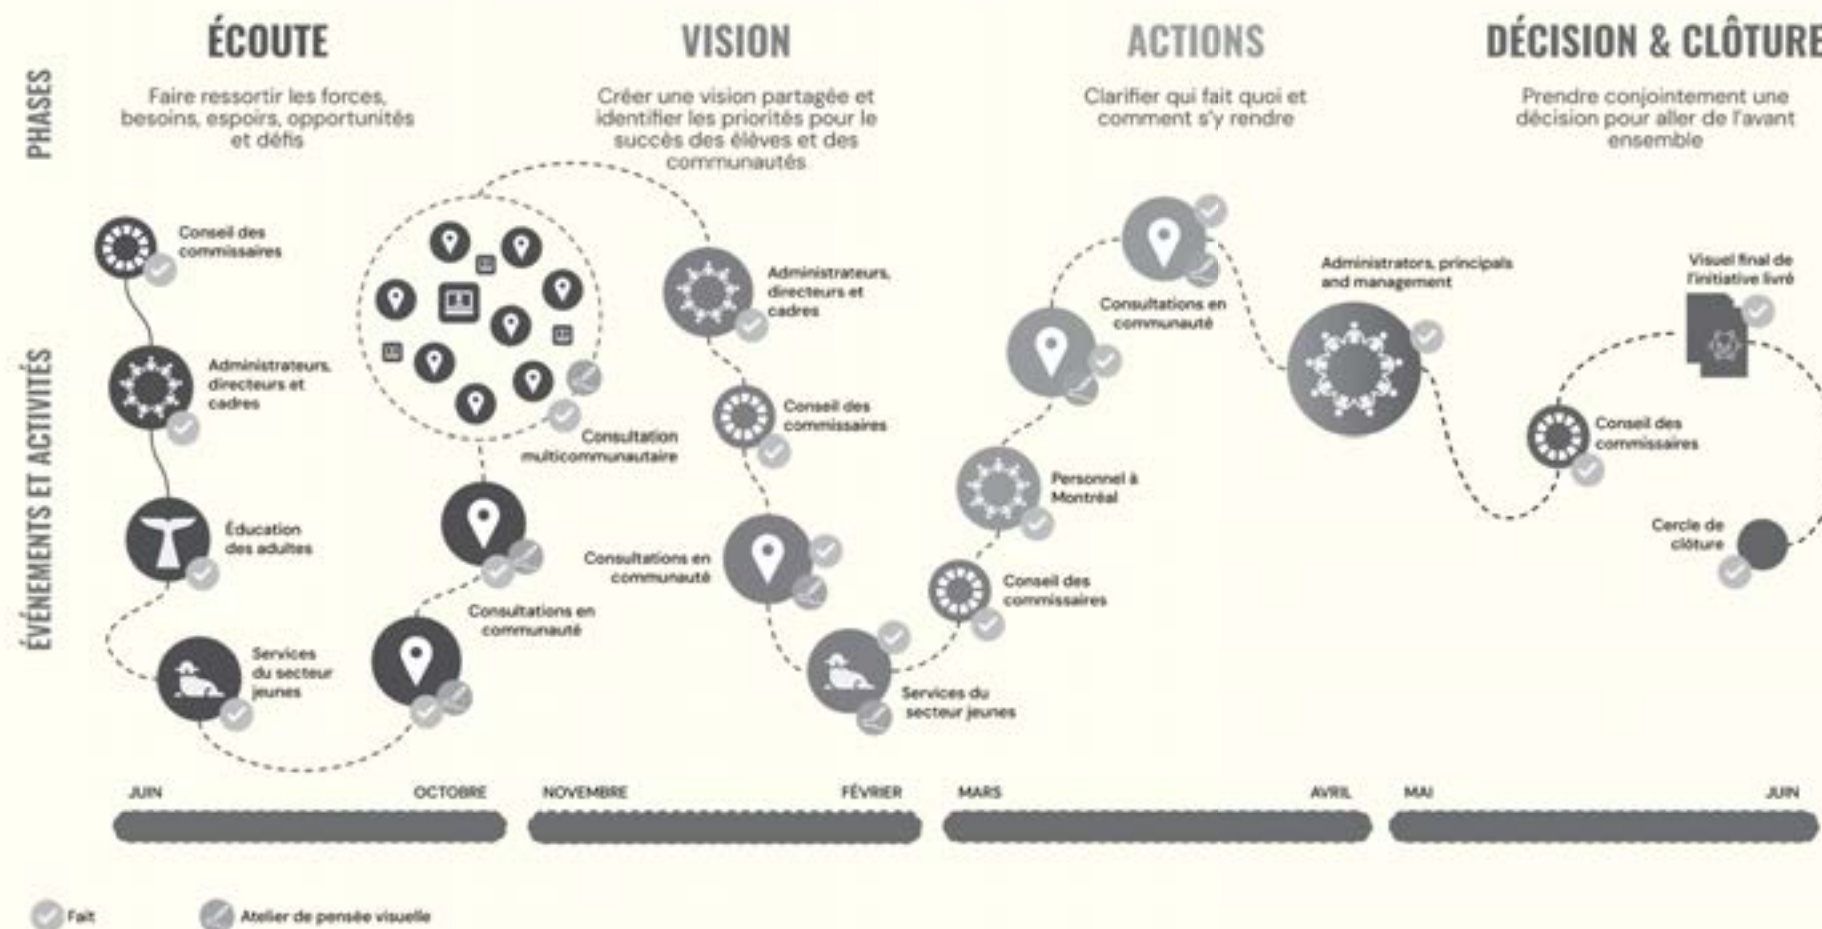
PHASES

ÉCOUTE
Faire ressortir les forces, besoins, espoirs, opportunités et défis

VISION
Créer une vision partagée et identifier les priorités pour le succès des élèves et des communautés

ACTIONS
Clarifier qui fait quoi et comment s'y rendre

DÉCISION & CLÔTURE
Prendre conjointement une décision pour aller de l'avant ensemble

ÉVÉNEMENTS ET ACTIVITÉS

Conseil des commissaires
Administrateurs, directeurs et cadres
Éducation des adultes
Services du secteur jeunes
Consultation multicommunautaire
Consultations en communauté
Administrateurs, directeurs et cadres
Conseil des commissaires
Consultations en communauté
Services du secteur jeunes
Consultations en communauté
Personnel à Montréal
Conseil des commissaires
Administrators, principals and management
Visuel final de l'initiative livré
Conseil des commissaires
Cercle de clôture

JUIN
OCTOBRE
NOVEMBRE
FÉVRIER
MARS
AVRIL
MAI
JUIN

Fait
Atelier de pensée visuelle